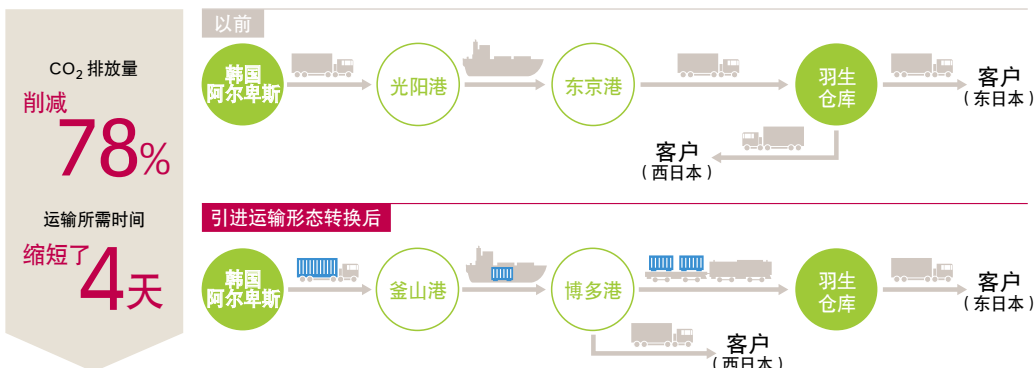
$CO_2$ 排放量
削减
78%

运输所需时间
缩短了
4天

以前

韩国
阿尔卑斯

光阳港

东京港

羽生
仓库

客户
（东日本）

客户
（西日本）

引进运输形态转换后

韩国
阿尔卑斯

釜山港

博多港

羽生
仓库

客户
（东日本）

客户
（西日本）